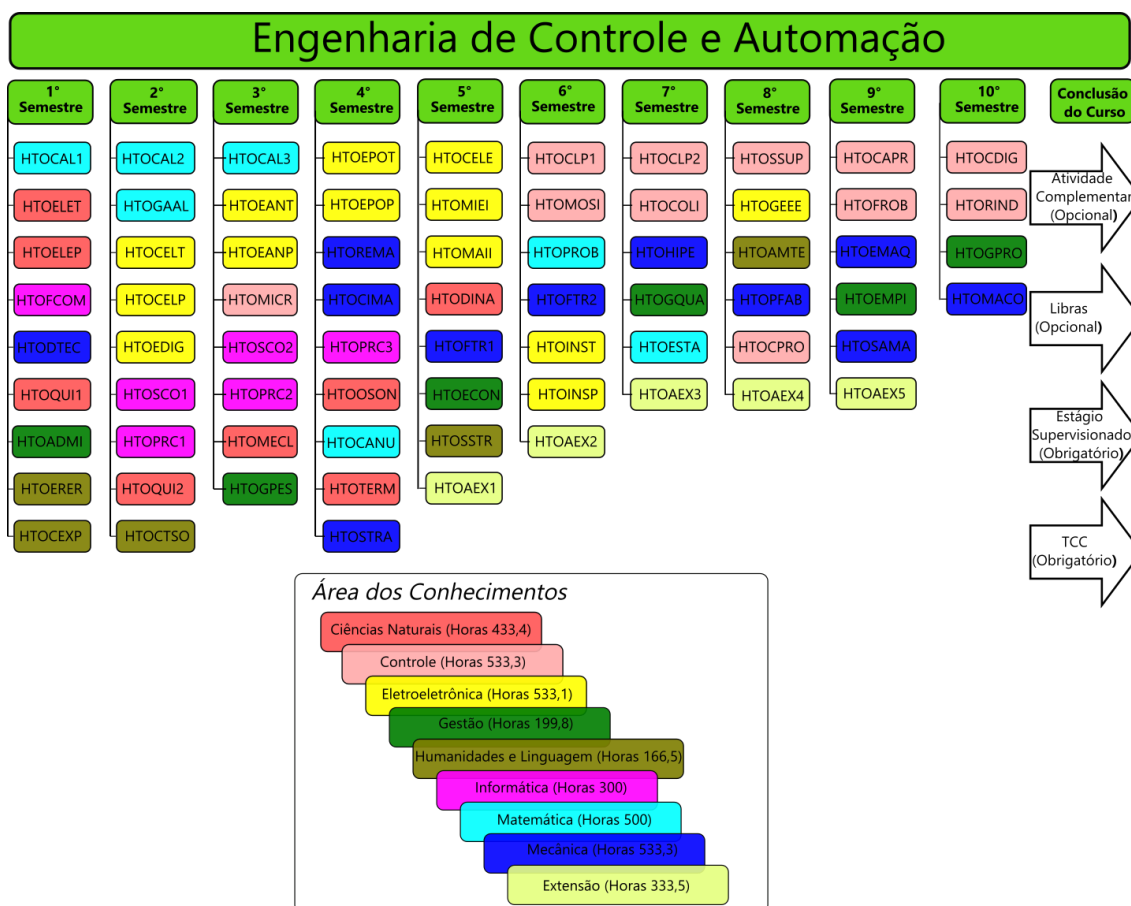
Engenharia de Controle e Automação

1° Semestre
HTOCAL1
HTOELET
HTOELEP
HTOFCOM
HTODTEC
HTOQUI1
HTOADMI
HTOERER
HTOCEXP

2° Semestre
HTOCAL2
HTOGAAL
HTOCELT
HTOCELP
HTOEDIG
HTOSCO1
HTOPRC1
HTOQUI2
HTOCTSO

3° Semestre
HTOCAL3
HTOEANT
HTOEANP
HTOMICR
HTOSCO2
HTOPRC2
HTOMECL
HTOGPES

4° Semestre
HTOEPOT
HTOEPOP
HTOREMA
HTOCIMA
HTOPRC3
HTOOSON
HTOCANU
HTOTERM
HTOSTRA

5° Semestre
HTOCELE
HTOMIEI
HTOMAII
HTODINA
HTOFTR1
HTOECON
HTOSSTR
HTOAEX1

6° Semestre
HTOCLP1
HTOMOSI
HTOPROB
HTOFTR2
HTOINST
HTOINSP
HTOAEX2

7° Semestre
HTOCLP2
HTOCOLI
HTOHIPE
HTOGQUA
HTOESTA
HTOAEX3

8° Semestre
HTOSSUP
HTOGEEE
HTOAMTE
HTOPFAB
HTOCPRO
HTOAEX4

9° Semestre
HTOCAPR
HTOFROB
HTOEMAQ
HTOEMPI
HTOSAMA
HTOAEX5

10° Semestre
HTOCDIG
HTORIND
HTOGPRO
HTOMACO

Conclusão do Curso
Atividade Complementar (Opcional)
Libras (Opcional)
Estágio Supervisionado (Obrigatório)
TCC (Obrigatório)

Área dos Conhecimentos
Ciências Naturais (Horas 433,4)
Controle (Horas 533,3)
Eletroeletrônica (Horas 533,1)
Gestão (Horas 199,8)
Humanidades e Linguagem (Horas 166,5)
Informática (Horas 300)
Matemática (Horas 500)
Mecânica (Horas 533,3)
Extensão (Horas 333,5)